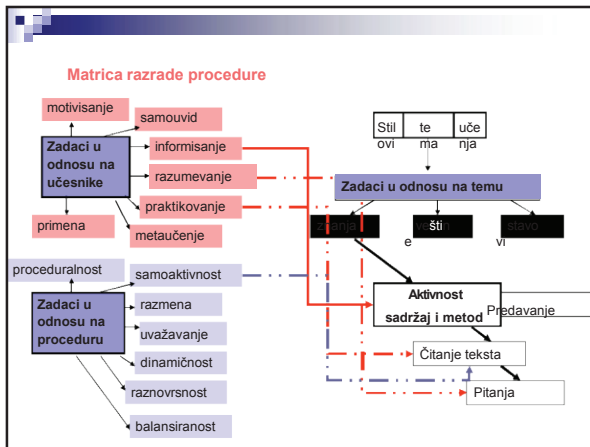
Matrica razrade procedure

motivisanje

samouvid

Zadaci u odnosu na učesnike

informisanje

razumevanje

praktikovanje

primena

metaučenje

Stil ovi | te ma | uče nja

Zadaci u odnosu na temu

znanja

vešti

stavovi

proceduralnost

samoaktivnost

Zadaci u odnosu na proceduru

razmena

uvažavanje

dinamičnost

raznovrsnost

balansiranost

Aktivnost sadržaj i metod

Predavanje

Čitanje teksta

Pitanja